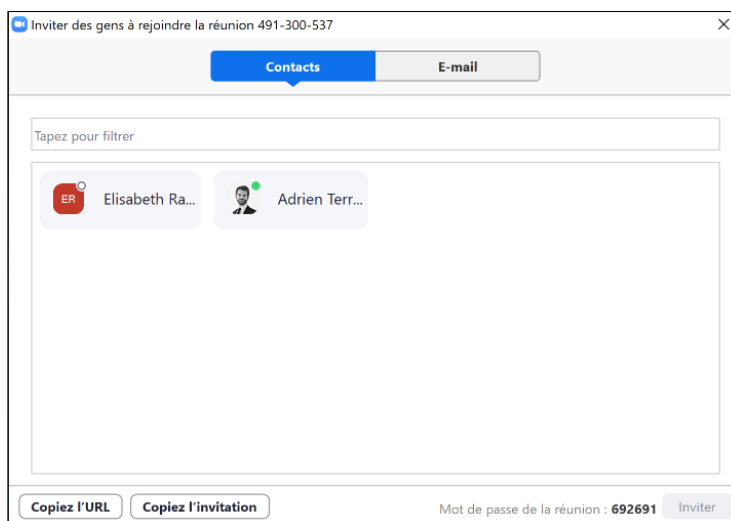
Inviter des gens à rejoindre la réunion 491-300-537

×

Contacts

E-mail

Tapez pour filtrer

ER

Elisabeth Ra...

Adrien Terr...

Copiez l'URL

Copiez l'invitation

Mot de passe de la réunion : 692691

Inviter